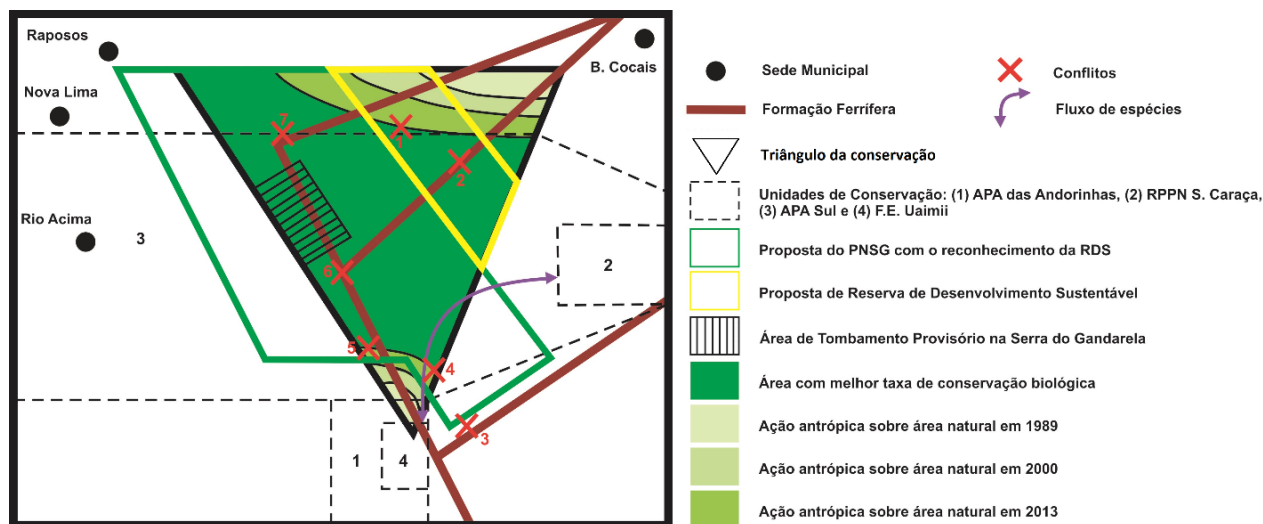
Raposos

B. Cocais

Nova Lima

Rio Acima

3

2

1

4

7

1

2

6

5

4

3

Sede Municipal

Conflitos

Formação Ferrífera

Fluxo de espécies

Triângulo da conservação

Unidades de Conservação: (1) APA das Andorinhas, (2) RPPN S. Caraça, (3) APA Sul e (4) F.E. Uaimii

Proposta do PNSG com o reconhecimento da RDS

Proposta de Reserva de Desenvolvimento Sustentável

Área de Tombamento Provisório na Serra do Gandarela

Área com melhor taxa de conservação biológica

Ação antrópica sobre área natural em 1989

Ação antrópica sobre área natural em 2000

Ação antrópica sobre área natural em 2013